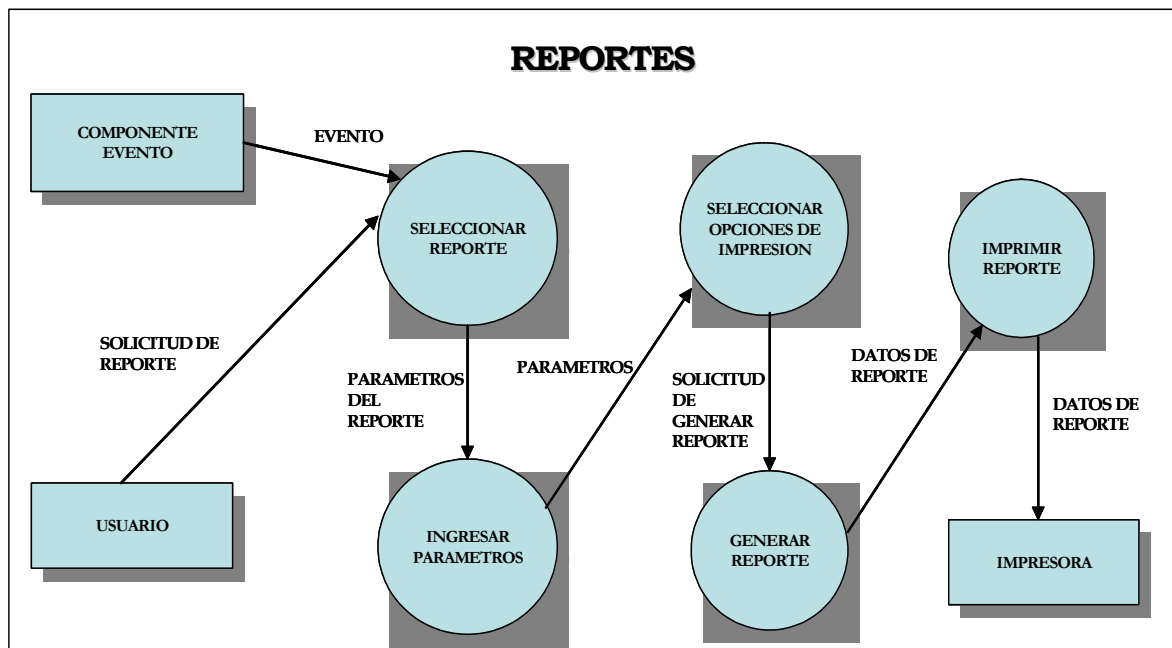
REPORTES

COMPONENTE EVENTO

EVENTO

SELECCIONAR REPORTE

SELECCIONAR OPCIONES DE IMPRESION

IMPRIMIR REPORTE

SOLICITUD DE REPORTE

PARAMETROS DEL REPORTE

PARAMETROS

SOLICITUD DE GENERAR REPORTE

DATOS DE REPORTE

DATOS DE REPORTE

USUARIO

INGRESAR PARAMETROS

GENERAR REPORTE

IMPRESORA